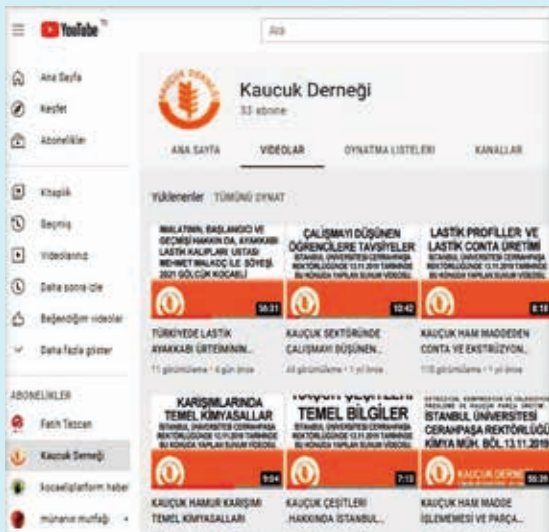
YouTube TR

Ara

Ana Sayfa
Keşfet
Abonelikler

Kitaplık
Geçmiş
Videolarınız
Daha sonra izle
Beğendiğim videolar
Daha fazla göster

ABONELİKLER
Fatih Tezcan
Kaucuk Derneği
kocaeliplatform haber
münevin mutfağı

Kaucuk Derneği
33 abone

ANA SAYFA
VİDEOLAR
OYNATMA LİSTELERİ
KANALLAR

Yüklenenler TÜMÜNÜ OYNAT

İMALATININ, BAŞLANGICI VE GEÇMİŞİ HAKKINDA, AYAKKABI LASTİK KALIPLARI USTASI MEHMET MALKOÇ İLE SÖYLEŞİ 2021 GÖLCÜK KOCAELİ
36:31
TÜRKİYEDE LASTİK AYAKKABI ÜRETİMİNİN...
11 görüntüleme • 4 gün önce

ÇALIŞMAYI DÜŞÜNEN ÖĞRENCİLERE TAVSİYELER
İSTANBUL ÜNİVERSİTESİ CERRAHPAŞA REKTÖRLÜĞÜNDE 13.11.2019 TARİHİNDE BU KONUDA YAPILAN SUNUM VİDEOSU
10:42
KAUÇUK SEKTÖRÜNDE ÇALIŞMAYI DÜŞÜNEN...
44 görüntüleme • 1 yıl önce

LASTİK PROFİLLER VE LASTİK CONTA ÜRETİMİ
İSTANBUL ÜNİVERSİTESİ CERRAHPAŞA REKTÖRLÜĞÜNDE 13.11.2019 TARİHİNDE BU KONUDA YAPILAN SUNUM VİDEOSU
8:18
KAUÇUK HAM MADDEDEN CONTA VE EKSTRÜZYON...
115 görüntüleme • 1 yıl önce

KARIŞIMLARINDA TEMEL KİMYASALLAR
İSTANBUL ÜNİVERSİTESİ CERRAHPAŞA REKTÖRLÜĞÜNDE 13.11.2019 TARİHİNDE BU KONUDA YAPILAN SUNUM VİDEOSU
9:04
KAUÇUK HAMUR KARIŞIMI TEMEL KİMYASALLARI

KAUÇUK ÇEŞİTLERİ
TEMEL BİLGİLER
İSTANBUL ÜNİVERSİTESİ CERRAHPAŞA REKTÖRLÜĞÜNDE 13.11.2019 TARİHİNDE BU KONUDA YAPILAN SUNUM VİDEOSU
7:15
KAUÇUK ÇEŞİTLERİ HAKKINDA İSTANBUL...

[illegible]
İSTANBUL ÜNİVERSİTESİ CERRAHPAŞA REKTÖRLÜĞÜ KİMYA MÜH. BÖL 13.11.2019
KAUÇUK DERNEĞİ
56:29
KAUÇUK HAM MADDE İŞLENMESİ VE PARÇA...